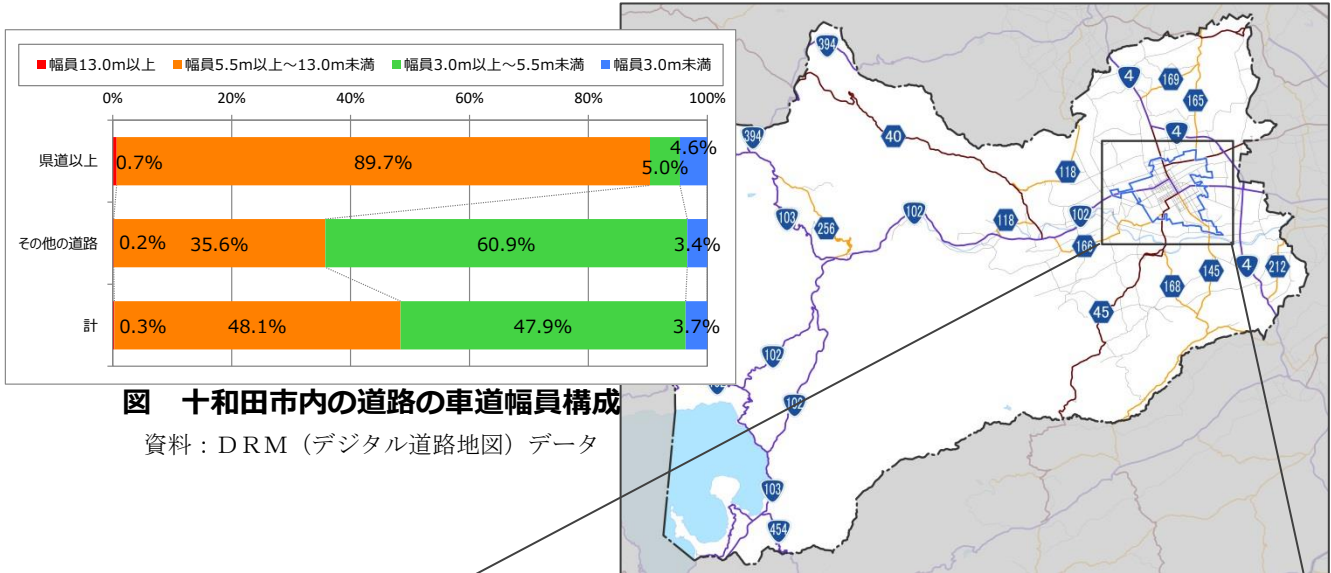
■幅員13.0m以上 ■幅員5.5m以上～13.0m未満 ■幅員3.0m以上～5.5m未満 ■幅員3.0m未満

0% 20% 40% 60% 80% 100%

| | | | | |
|---|---|---|---|---|
| 県道以上 | 0.7% | 89.7% | 5.0% | 4.6% |
| その他の道路 | 0.2% | 35.6% | 60.9% | 3.4% |
| 計 | 0.3% | 48.1% | 47.9% | 3.7% |

図 十和田市内の道路の車道幅員構成

資料：DRM（デジタル道路地図）データ

394 4 169 165 394 4 40 118 102 103 256 102 118 102 166 145 4 212 168 45 102 102 103 454